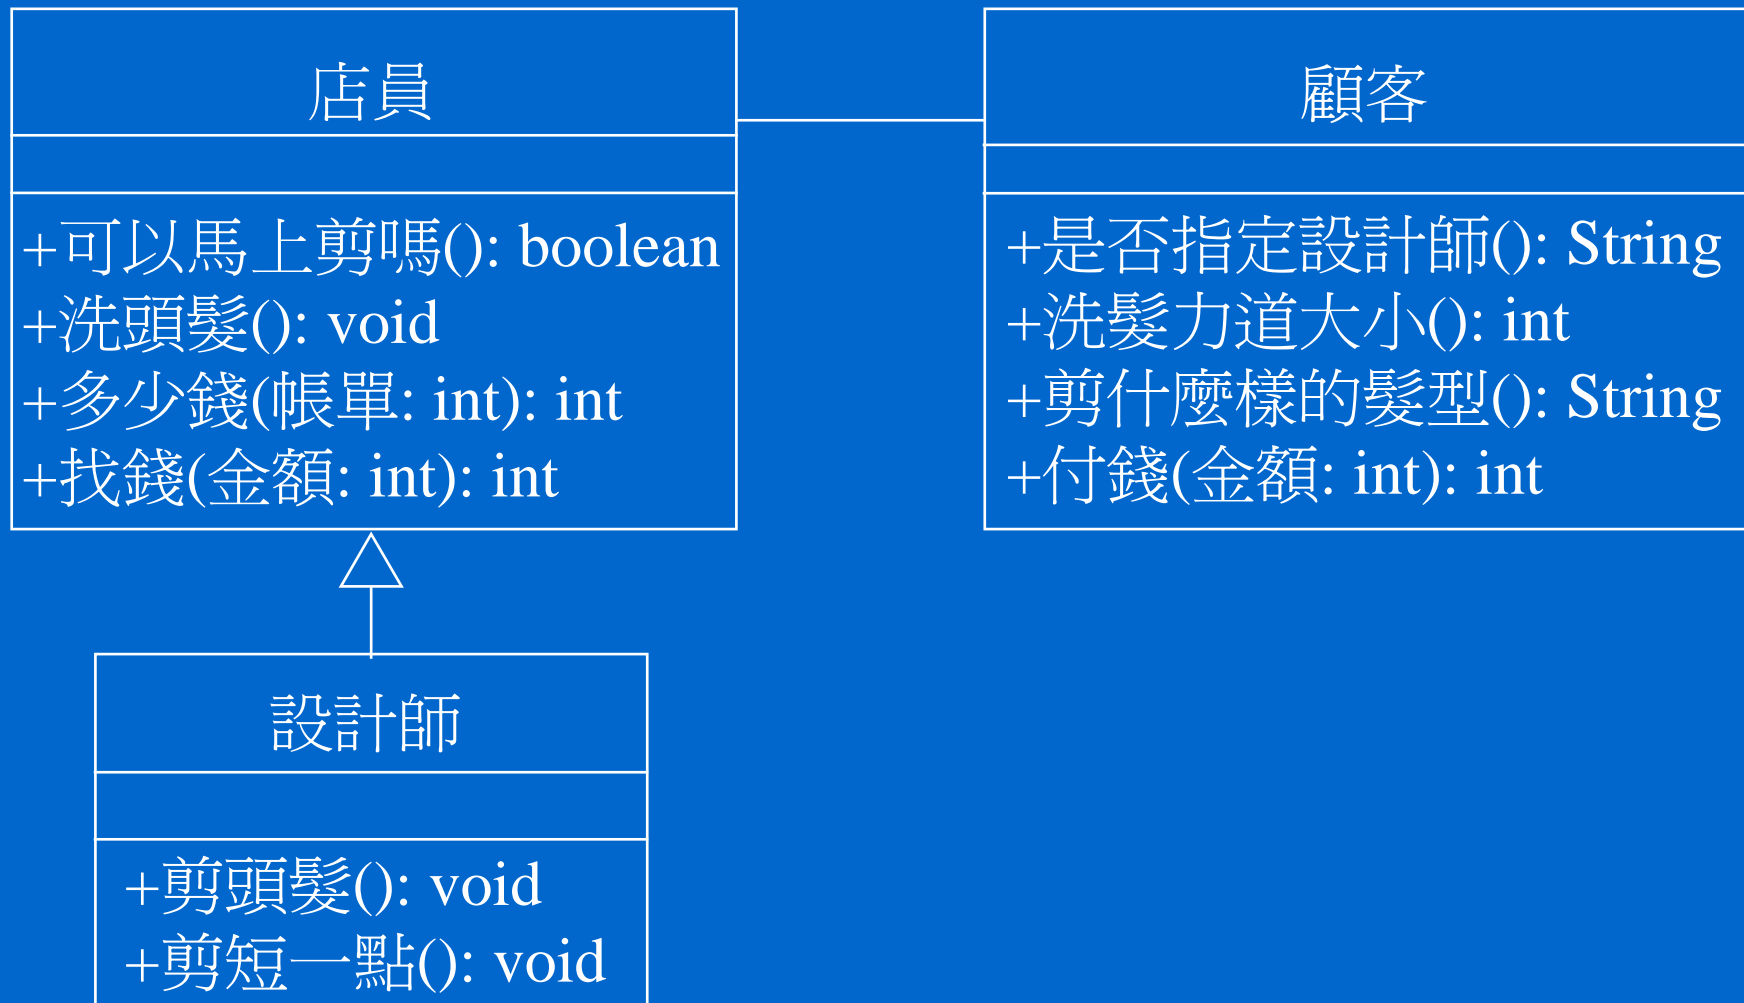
店員

+可以馬上剪嗎(): boolean
+洗頭髮(): void
+多少錢(帳單: int): int
+找錢(金額: int): int

顧客

+是否指定設計師(): String
+洗髮力道大小(): int
+剪什麼樣的髮型(): String
+付錢(金額: int): int

設計師

+剪頭髮(): void
+剪短一點(): void